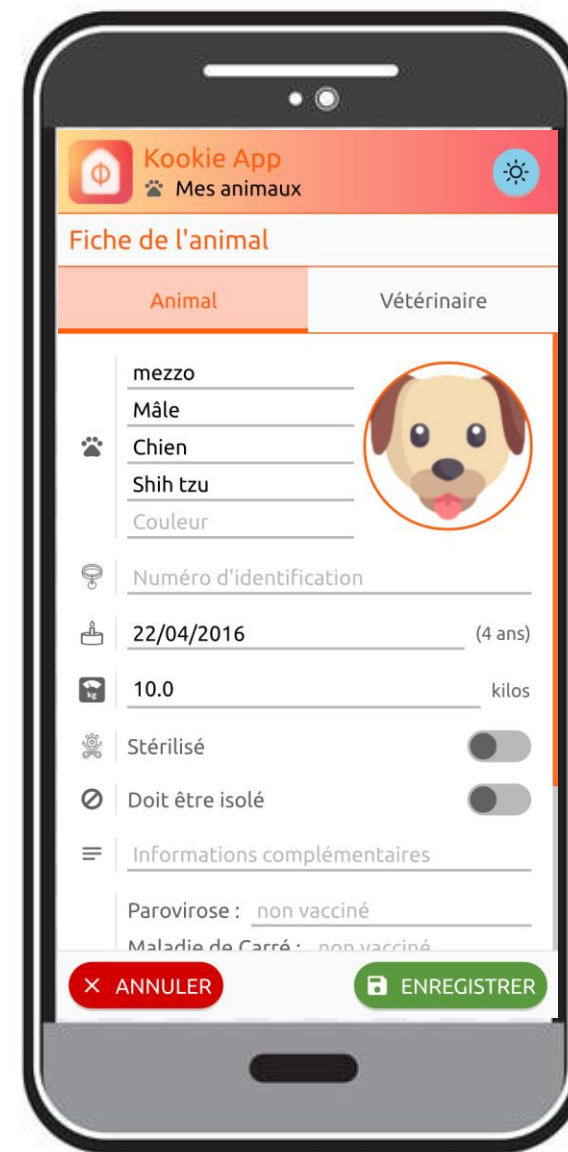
Kookie App
Mes animaux

Fiche de l'animal

Animal
Vétérinaire

mezzo
Mâle
Chien
Shih tzu
Couleur

Numéro d'identification

22/04/2016 (4 ans)

10.0 kilos

kg

Stérilisé

Doit être isolé

Informations complémentaires

Parovirose : non vacciné
Maladie de Carré : non vacciné

✕ ANNULER
ENREGISTRER